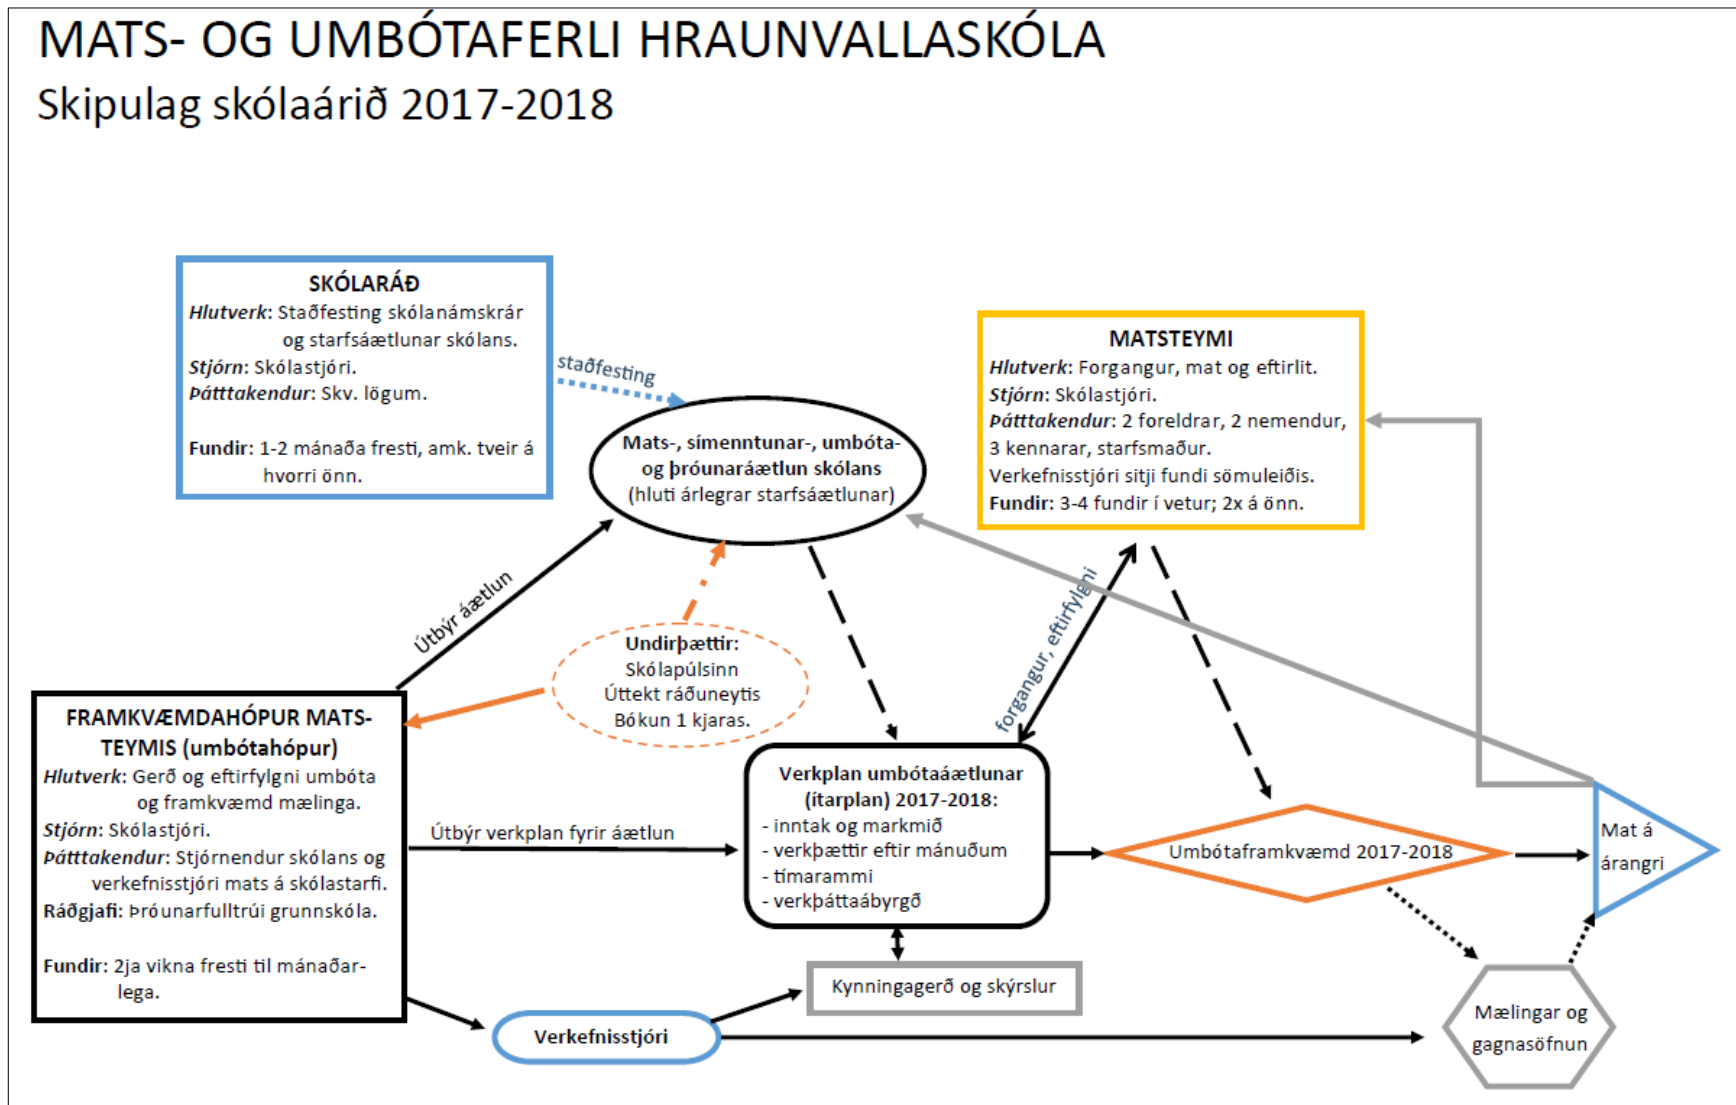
MATS- OG UMBÓTAFERLI HRAUNVALLASKÓLA
Skipulag skólaárið 2017-2018

SKÓLARÁÐ
*Hlutverk*: Staðfesting skólanámskrár og starfsáætlunar skólans.
*Stjórn*: Skólastjóri.
*Þátttakendur*: Skv. lögum.

Fundir: 1-2 mánaða fresti, amk. tveir á hvorri önn.

staðfesting

Mats-, símenntunar-, umbóta- og þróunaráætlun skólans (hluti árlegrar starfsáætlunar)

MATSTEYMI
*Hlutverk*: Forgangur, mat og eftirlit.
*Stjórn*: Skólastjóri.
*Þátttakendur*: 2 foreldrar, 2 nemendur, 3 kennarar, starfsmaður.
Verkefnisstjóri sitji fundi sömuleiðis.
Fundir: 3-4 fundir í vetur; 2x á önn.

Útbýr áætlun

Undirþættir:
Skólapúlsinn
Úttekt ráðuneytis
Bókun 1 kjaras.

forgangur, eftirfylgni

FRAMKVÆMDAHÓPUR MATS-TEYMIS (umbótahópur)
*Hlutverk*: Gerð og eftirfylgni umbóta og framkvæmd mælinga.
*Stjórn*: Skólastjóri.
*Þátttakendur*: Stjórnendur skólans og verkefnisstjóri mats á skólastarfi.
Ráðgjafi: Þróunarfulltrúi grunnskóla.

Fundir: 2ja vikna fresti til mánaðarlega.

Útbýr verkplan fyrir áætlun

Verkplan umbótaáætlunar (ítarplan) 2017-2018:
- inntak og markmið
- verkþættir eftir mánuðum
- tímarammi
- verkþáttaábyrgð

Umbótaframkvæmd 2017-2018

Mat á árangri

Kynningagerð og skýrslur

Verkefnisstjóri

Mælingar og gagnasöfnun